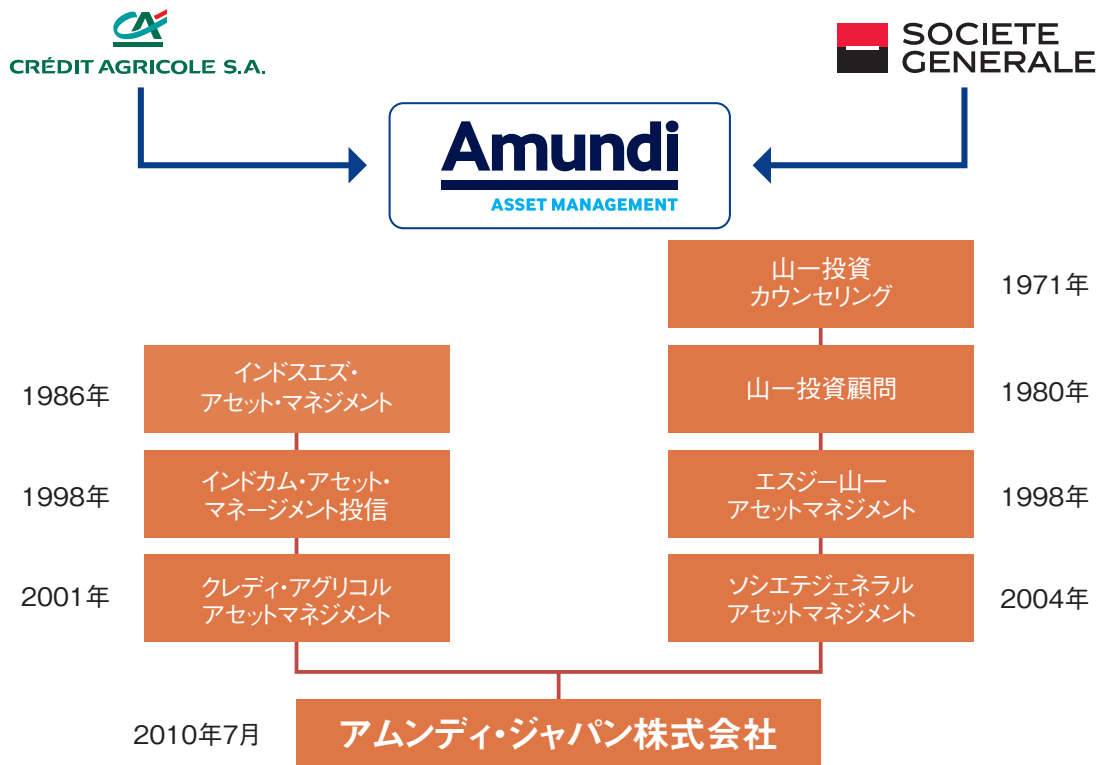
CRÉDIT AGRICOLE S.A.

SOCIETE GENERALE

Amundi
ASSET MANAGEMENT

山一投資カウンセリング 1971年

1986年 インドスエズ・アセット・マネジメント

山一投資顧問 1980年

1998年 インドカム・アセット・マネージメント投信

エスジー山一アセットマネジメント 1998年

2001年 クレディ・アグリコルアセットマネジメント

ソシエテジェネラルアセットマネジメント 2004年

2010年7月 アムンディ・ジャパン株式会社